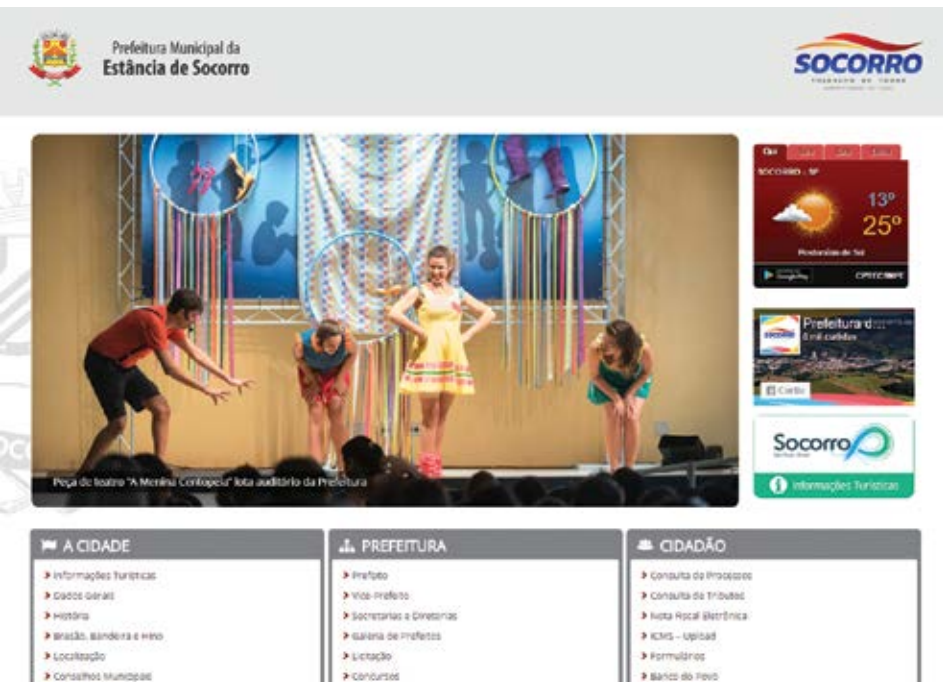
Prefeitura Municipal da
Estância de Socorro

SOCORRO

Qui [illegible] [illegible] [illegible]
SOCORRO - SP
13°
25°
Previsão de 5d
CPTEC/INPE

Prefeitura d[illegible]
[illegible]
Curtir

Socorro
Informações Turísticas

Peça de teatro "A Menina Centopeia" lota auditório da Prefeitura

A CIDADE
Informações Turísticas
Dados Gerais
História
Brasão, Bandeira e Hino
Localização
Conselhos Municipais

PREFEITURA
Prefeito
Vice-Prefeito
Secretarias e Diretorias
Galeria de Prefeitos
Licitação
Concursos

CIDADÃO
Consulta de Processos
Consulta de Tributos
Nota Fiscal Eletrônica
ICMS - Upload
Formulários
Banco do Povo